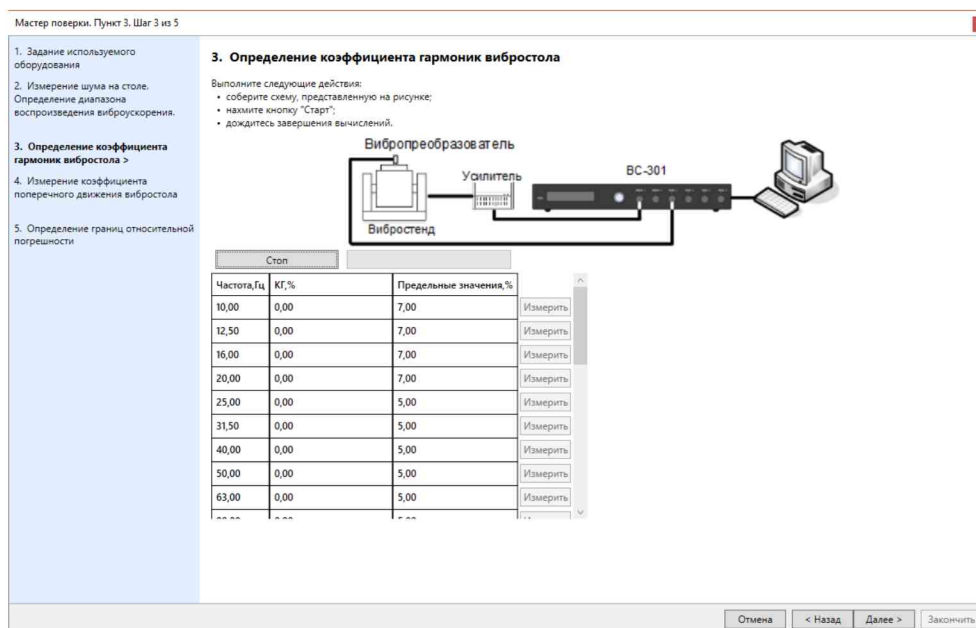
Мастер поверки. Пункт 3. Шаг 3 из 5

1. Задание используемого оборудования

2. Измерение шума на столе. Определение диапазона воспроизведения виброускорения.

3. Определение коэффициента гармоник вибростола >

4. Измерение коэффициента поперечного движения вибростола

5. Определение границ относительной погрешности

3. Определение коэффициента гармоник вибростола

Выполните следующие действия:
• соберите схему, представленную на рисунке;
• нахмите кнопку "Старт";
• дождитесь завершения вычислений.

Вибропреобразователь
Усилитель
ВС-301
Вибростенд

Стоп

| Частота,Гц | КГ,% | Предельные значения,% | |
|---|---|---|---|
| 10,00 | 0,00 | 7,00 | Измерить |
| 12,50 | 0,00 | 7,00 | Измерить |
| 16,00 | 0,00 | 7,00 | Измерить |
| 20,00 | 0,00 | 7,00 | Измерить |
| 25,00 | 0,00 | 5,00 | Измерить |
| 31,50 | 0,00 | 5,00 | Измерить |
| 40,00 | 0,00 | 5,00 | Измерить |
| 50,00 | 0,00 | 5,00 | Измерить |
| 63,00 | 0,00 | 5,00 | Измерить |
| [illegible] | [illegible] | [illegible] | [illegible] |

Отмена
< Назад
Далее >
Закончить